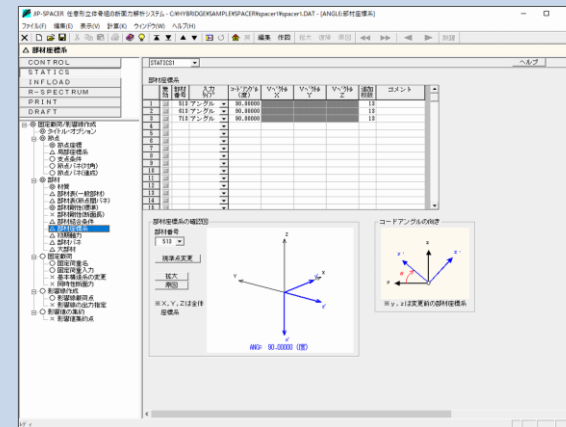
JIP-SPACER 任意形立体骨組の断面力解析システム - C:¥HYBRIDGE¥SAMPLE¥SPACER¥spacer1.DAT - [ANGLE:部材座標系]

ファイル(F) 編集(E) 表示(V) 計算(K) ウィンドウ(W) ヘルプ(H)

編集 作図 拡大 復帰 原図 試算

△ 部材座標系

CONTROL
STATICS
INFLOAD
R-SPECTRUM
PRINT
DRAFT

STATICS1

ヘルプ

部材座標系

| | 部材番号 | 入力タイプ | コードアングル(度) | Vベクトル X | Vベクトル Y | Vベクトル Z | 追加削除 | コメント |
|---|---|---|---|---|---|---|---|---|
| 1 | 510 | アングル | 90.00000 | | | | 10 | |
| 2 | 610 | アングル | 90.00000 | | | | 10 | |
| 3 | 710 | アングル | 90.00000 | | | | 10 | |
| 4 | | | | | | | | |
| 5 | | | | | | | | |
| 6 | | | | | | | | |
| 7 | | | | | | | | |
| 8 | | | | | | | | |
| 9 | | | | | | | | |
| 10 | | | | | | | | |
| 11 | | | | | | | | |
| 12 | | | | | | | | |
| 13 | | | | | | | | |
| 14 | | | | | | | | |

固定荷重/影響線作成
タイトル・オプション
節点
節点座標
局部座標系
支点条件
節点バネ(対角)
節点バネ(連成)
部材
材質
部材表(一般部材)
部材表(断面属性バネ)
部材断面(標準)
部材断面(断面剛)
部材結合条件
部材座標系
初期軸力
部材バネ
大部材
固定荷重
固定荷重名
固定荷重入力
基本構造系の変更
同時性削除力
影響線作成
影響線載荷点
影響線の出力指定
影響線の集約
影響線集約点

部材座標系の確認図

部材番号
510

視点変更

拡大
原図

※X,Y,Zは全体座標系

ANG= 90.00000 (度)

コードアングルの向き

※y,zは変更前の部材座標系